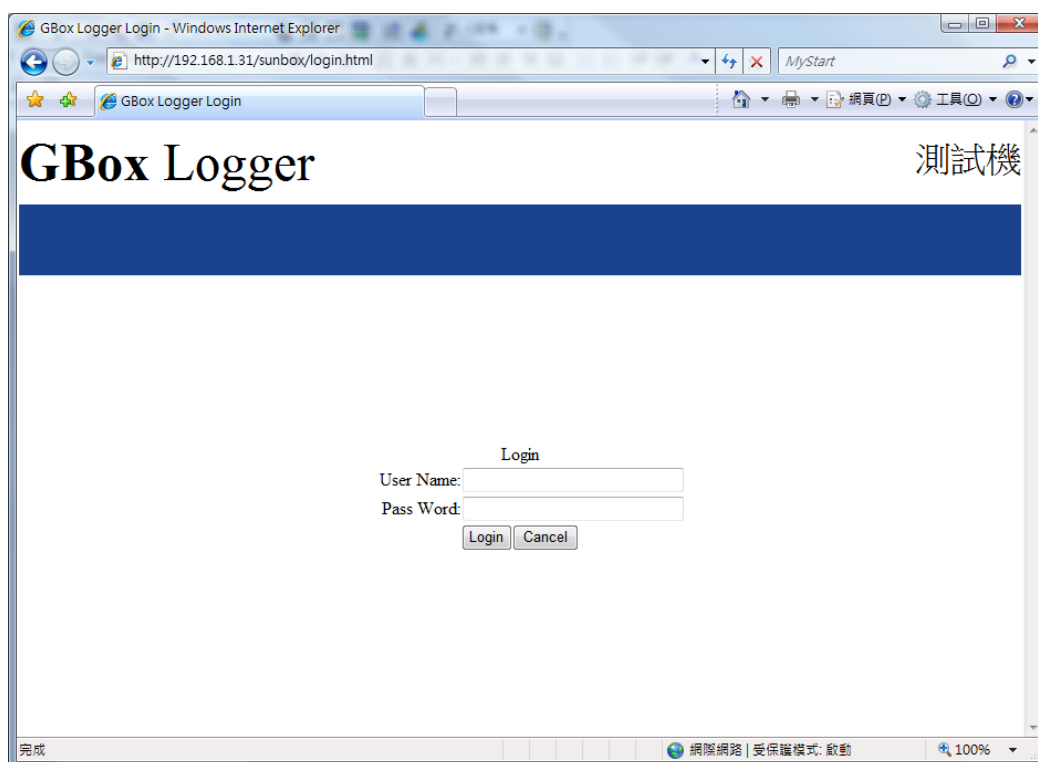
GBox Logger Login - Windows Internet Explorer

http://192.168.1.31/sunbox/login.html

MyStart

GBox Logger Login

網頁(P) 工具(O)

GBox Logger

測試機

Login

User Name:

Pass Word:

Login Cancel

完成

網際網路 | 受保護模式: 啟動

100%